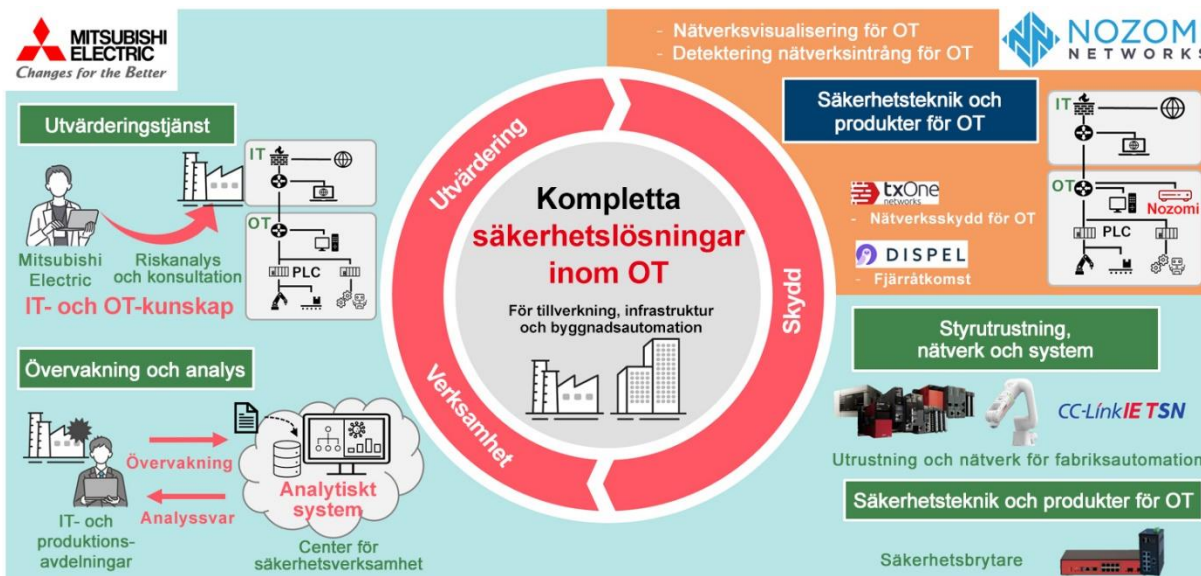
MITSUBISHI ELECTRIC
Changes for the Better

- Nätverksvisualisering för OT
- Detektering nätverksintrång för OT

NOZOMI NETWORKS

Utvärderingstjänst

IT
OT
PLC

Mitsubishi Electric
Riskanalys och konsultation
IT- och OT-kunskap

Utvärdering
Skydd
Verksamhet

Kompletta säkerhetslösningar inom OT
För tillverkning, infrastruktur och byggnadsautomation

Säkerhetsteknik och produkter för OT

IT
OT
PLC
Nozomi

txOne networks
- Nätverksskydd för OT
DISPEL
- Fjärråtkomst

Övervakning och analys

Övervakning
Analyssvar
IT- och produktionsavdelningar
Analytiskt system
Center för säkerhetsverksamhet

Styrutrustning, nätverk och system

CC-Link IE TSN

Utrustning och nätverk för fabriksautomation

Säkerhetsteknik och produkter för OT

Säkerhetsbrytare